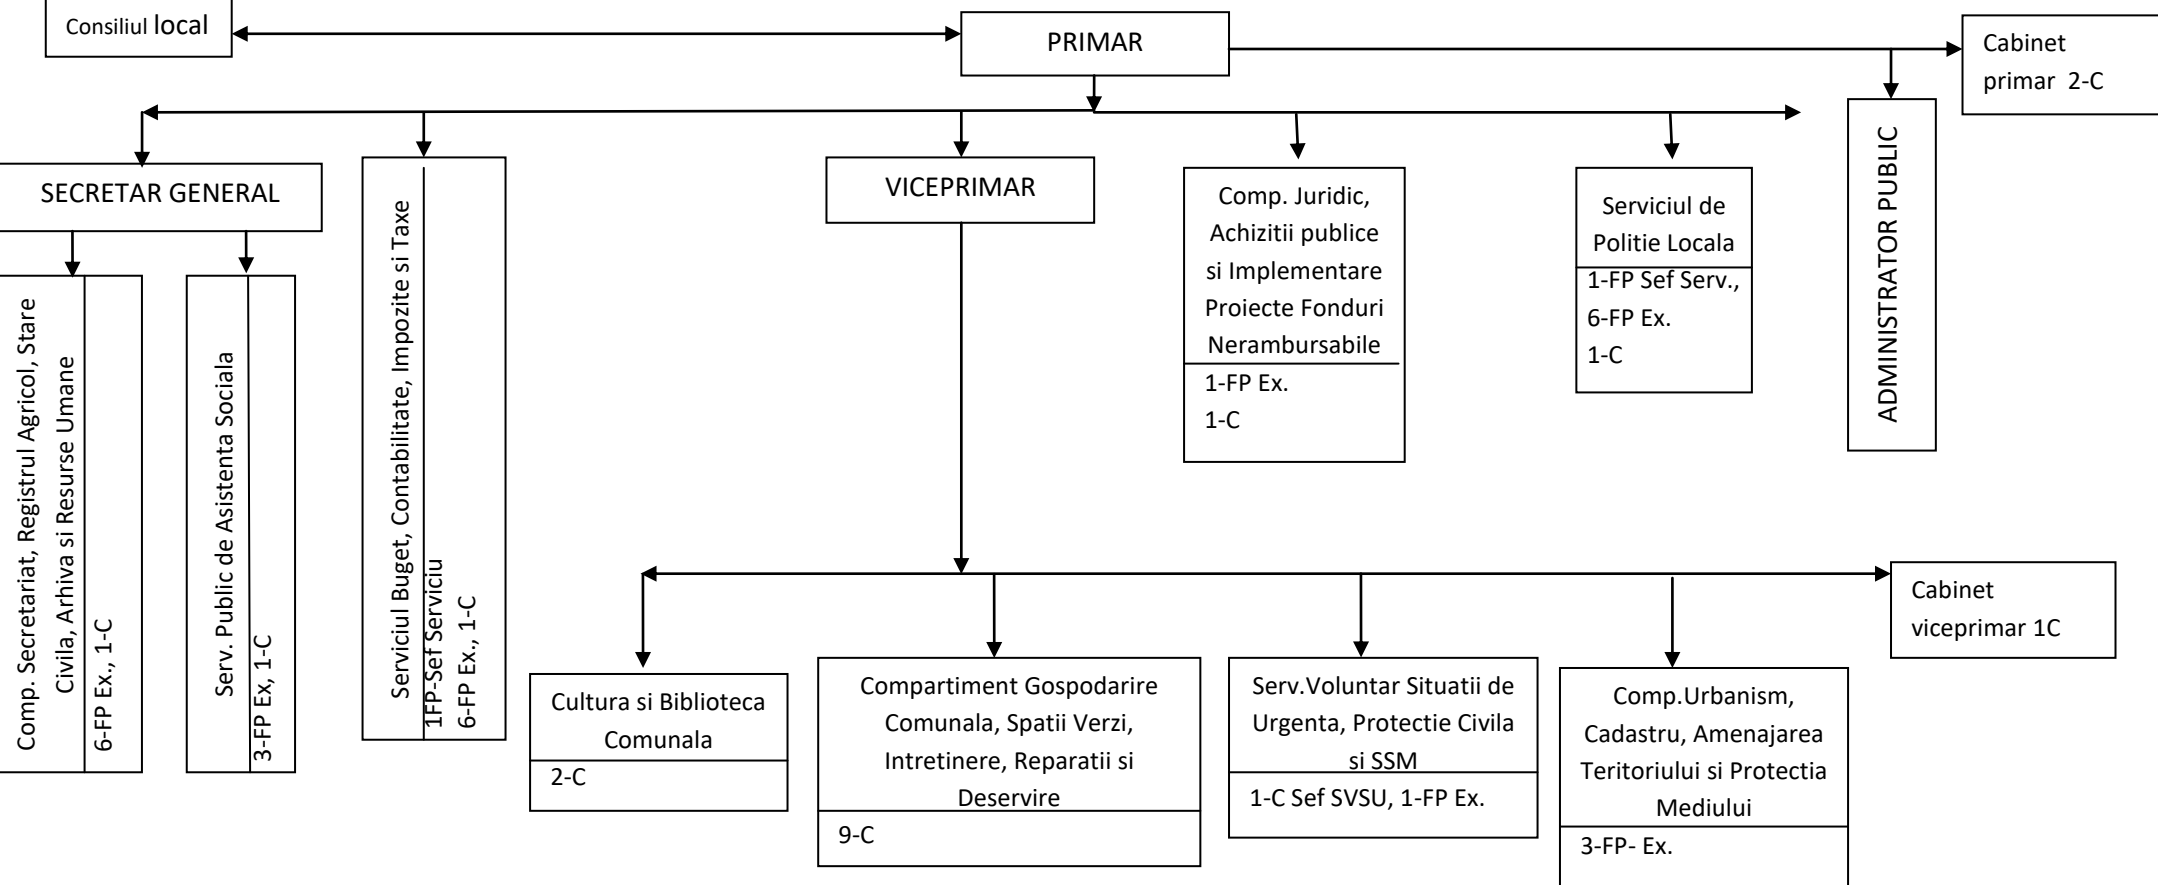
Consiliul local

PRIMAR

Cabinet primar 2-C

SECRETAR GENERAL

Comp. Secretariat, Registrul Agricol, Stare Civila, Arhiva si Resurse Umane
6-FP Ex., 1-C

Serv. Public de Asistenta Sociala
3-FP Ex, 1-C

Serviciul Buget, Contabilitate, Impozite si Taxe
1FP-Sef Serviciu
6-FP Ex., 1-C

VICEPRIMAR

Comp. Juridic, Achizitii publice si Implementare Proiecte Fonduri Nerambursabile
1-FP Ex.
1-C

Serviciul de Politie Locala
1-FP Sef Serv.,
6-FP Ex.
1-C

ADMINISTRATOR PUBLIC

Cabinet viceprimar 1C

Cultura si Biblioteca Comunala
2-C

Compartiment Gospodarire Comunala, Spatii Verzi, Intretinere, Reparatii si Deservire
9-C

Serv.Voluntar Situatii de Urgenta, Protectie Civila si SSM
1-C Sef SVSU, 1-FP Ex.

Comp.Urbanism, Cadastru, Amenajarea Teritoriului si Protectia Mediului
3-FP- Ex.